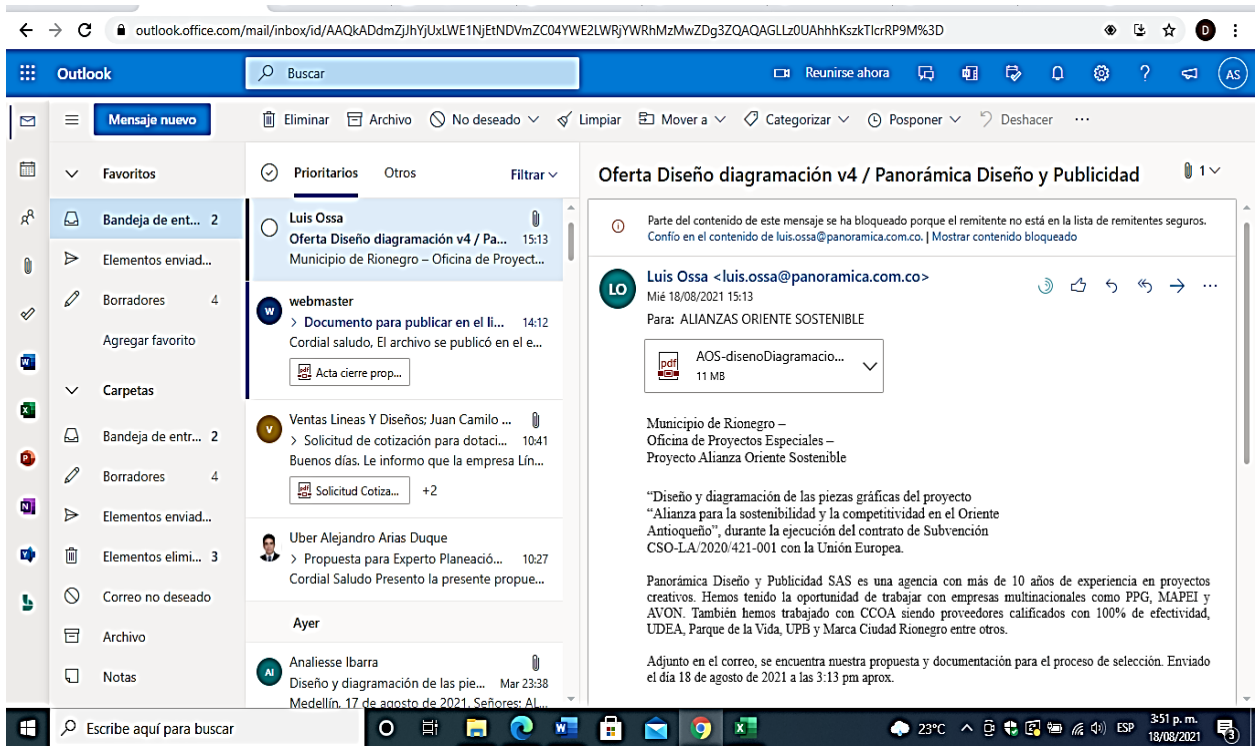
outlook.office.com/mail/inbox/id/AAQkADdmZjJhYjUxLWE1NjEtNDVmZC04YWE2LWRjYWRhMzMwZDg3ZQAQAGLLz0UAhhhKszkTIcrRP9M%3D

D

Outlook

Buscar

Reunirse ahora

AS

Mensaje nuevo

Eliminar Archivo No deseado Limpiar Mover a Categorizar Posponer Deshacer ···

Favoritos

Bandeja de ent... 2

Elementos enviad...

Borradores 4

Agregar favorito

Carpetas

Bandeja de entr... 2

Borradores 4

Elementos enviad...

Elementos elimi... 3

Correo no deseado

Archivo

Notas

Prioritarios Otros Filtrar

Luis Ossa
Oferta Diseño diagramación v4 / Pa... 15:13
Municipio de Rionegro – Oficina de Proyect...

webmaster
> Documento para publicar en el li... 14:12
Cordial saludo, El archivo se publicó en el e...
Acta cierre prop...

Ventas Lineas Y Diseños; Juan Camilo ...
> Solicitud de cotización para dotaci... 10:41
Buenos días. Le informo que la empresa Lín...
Solicitud Cotiza... +2

Uber Alejandro Arias Duque
> Propuesta para Experto Planeació... 10:27
Cordial Saludo Presento la presente propue...

Ayer

Analiesse Ibarra
Diseño y diagramación de las pie... Mar 23:38
Medellín, 17 de agosto de 2021, Señores: AL...

Oferta Diseño diagramación v4 / Panorámica Diseño y Publicidad 1

Parte del contenido de este mensaje se ha bloqueado porque el remitente no está en la lista de remitentes seguros.
Confío en el contenido de luis.ossa@panoramica.com.co. | Mostrar contenido bloqueado

LO
Luis Ossa <luis.ossa@panoramica.com.co>
Mié 18/08/2021 15:13
Para: ALIANZAS ORIENTE SOSTENIBLE

AOS-disenoDiagramacio...
11 MB

Municipio de Rionegro –
Oficina de Proyectos Especiales –
Proyecto Alianza Oriente Sostenible

"Diseño y diagramación de las piezas gráficas del proyecto "Alianza para la sostenibilidad y la competitividad en el Oriente Antioqueño", durante la ejecución del contrato de Subvención CSO-LA/2020/421-001 con la Unión Europea.

Panorámica Diseño y Publicidad SAS es una agencia con más de 10 años de experiencia en proyectos creativos. Hemos tenido la oportunidad de trabajar con empresas multinacionales como PPG, MAPEI y AVON. También hemos trabajado con CCOA siendo proveedores calificados con 100% de efectividad, UDEA, Parque de la Vida, UPB y Marca Ciudad Rionegro entre otros.

Adjunto en el correo, se encuentra nuestra propuesta y documentación para el proceso de selección. Enviado el día 18 de agosto de 2021 a las 3:13 pm aprox.

Escribe aquí para buscar

23°C ESP 3:51 p. m. 18/08/2021 3